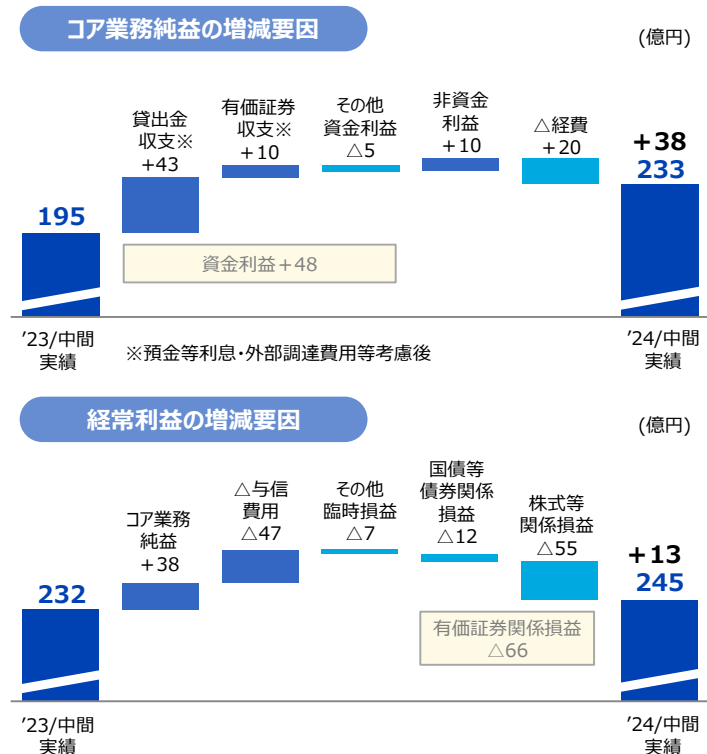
コア業務純益の増減要因

(億円)

195

貸出金 収支※ +43

有価証券 収支※ +10

その他 資金利益 △5

非資金 利益 +10

△経費 +20

+38

233

資金利益+48

'23/中間 実績

※預金等利息・外部調達費用等考慮後

'24/中間 実績

経常利益の増減要因

(億円)

232

コア業務 純益 +38

△与信 費用 △47

その他 臨時損益 △7

国債等 債券関係 損益 △12

株式等 関係損益 △55

+13

245

有価証券関係損益 △66

'23/中間 実績

'24/中間 実績